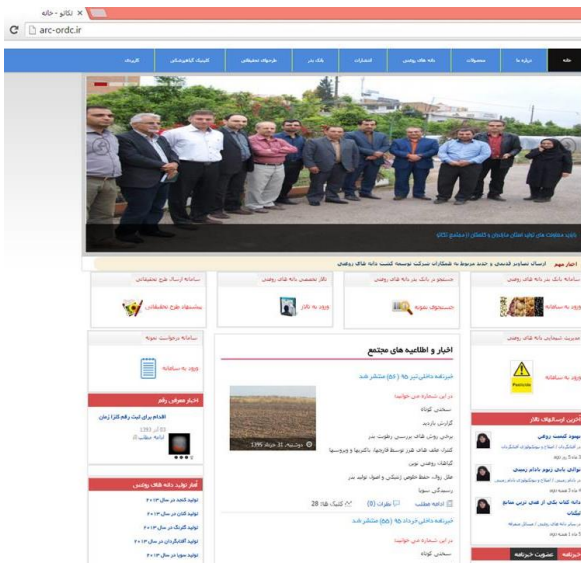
تلاتو - خانه ×

arc-ordc.ir

خانه | درباره ما | محصولات | دانه های روغنی | انتشارات | بانک بذر | طرحهای تحقیقاتی | کلینیک گیاهپزشکی | کاربردی

بازدید معاونت های تولید استان مازندران و گلستان از مجتمع تلاتو

اخبار مهم | ارسال تصاویر قدیمی و جدید مربوط به همکاران شرکت توسعه کشت دانه های روغنی

سامانه بانک بذر دانه های روغنی | جستجو در بانک بذر دانه های روغنی | تالار تخصصی دانه های روغنی | سامانه ارسال طرح تحقیقاتی

ورود به سامانه | جستجوی نمونه | ورود به تالار | پیشنهاد طرح تحقیقاتی

مدیریت شیمیایی دانه های روغنی | اخبار و اطلاعیه های مجتمع | سامانه درخواست نمونه

Pesticide

ورود به سامانه | ورود به سامانه

خبرنامه داخلی تیر 95 (66) منتشر شد

در این شماره می خوانید

سخنی کوتاه

گزارش بازدید

برخی روش های بررسی رطوبت بذر

کنترل علف های هرز توسط قارچها، باکتریها و ویروسها

گیاهان روغنی نوین

علل ریزش حفظ حقوق ژنتیکی و اصول تولید بذر

رستنگان سویا

دوشنبه, 21 تیر 1395

ادامه مطلب | نظرات (0) | کلیک ها: 28

خبرنامه داخلی خرداد 95 (65) منتشر شد

در این شماره می خوانید

سخنی کوتاه

آخرین ارسالهای تالار

اخبار مصرف رقم

اقدام برای ثبت رقم کلزا زمان

ادامه مطلب

آمار تولید دانه های روغنی

تولید کلزا در سال ۲۰۱۳

تولید کتان در سال ۲۰۱۳

تولید گلرنگ در سال ۲۰۱۳

تولید آفتابگردان در سال ۲۰۱۳

تولید سویا در سال ۲۰۱۳

خبرنامه | عضویت خبرنامه